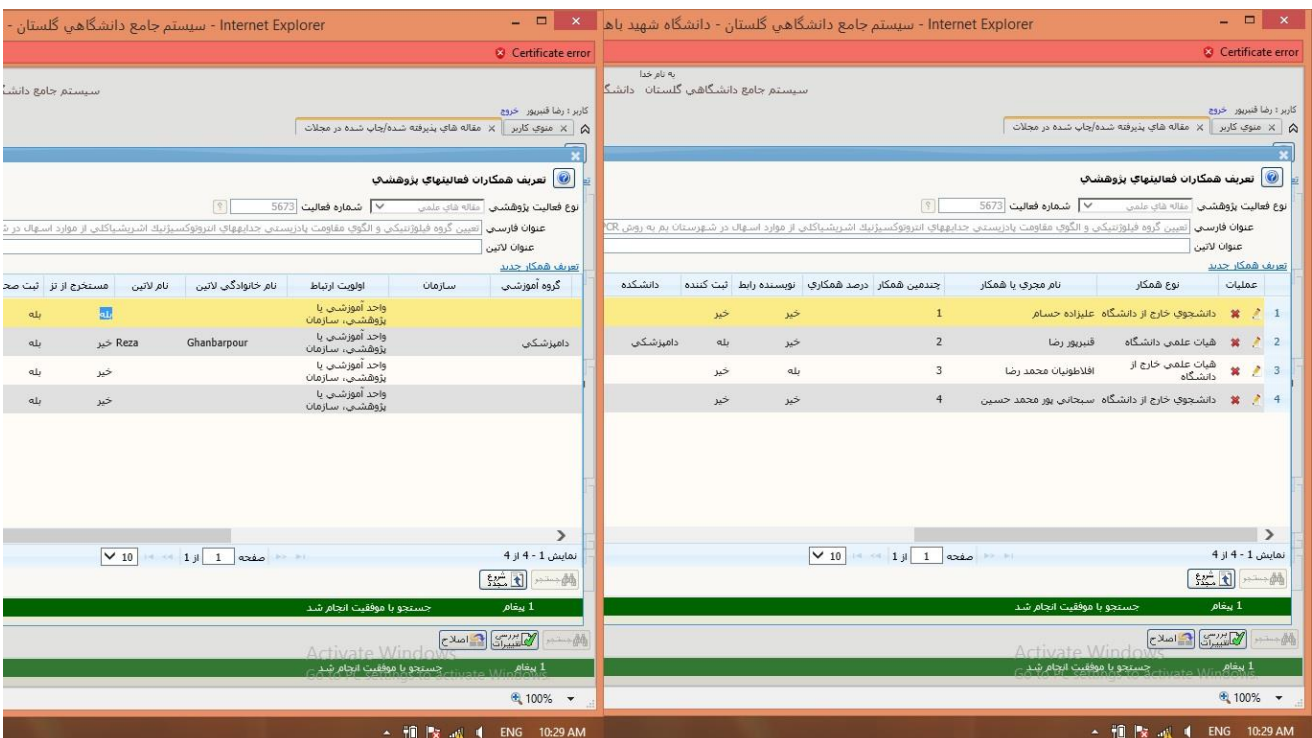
سيستم جامع دانشگاهي گلستان - Internet Explorer
Certificate error
سيستم جامع دانشگ
كاربر : رضا قنبرپور خروج
منوي كاربر | مقاله هاي پذيرفته شده/چاپ شده در مجلات
تعريف همكاران فعاليتهاي پژوهشي
نوع فعاليت پژوهشي مقاله هاي علمي شماره فعاليت 5673
عنوان فارسي تعيين گروه فيلوژنتيكي و الگوي مقاومت پادزيستي جدايههاي انتروتوكسيژنيك اشريشياكلي از موارد اسهال در ش
عنوان لاتين
تعريف همكار جديد

| گروه آموزشي | سازمان | اولويت ارتباط | نام خانوادگي لاتين | نام لاتين | مستخرج از تز | ثبت صح |
|---|---|---|---|---|---|---|
| | | واحد آموزشي يا پژوهشي، سازمان | | | بله | |
| دامپزشكي | | واحد آموزشي يا پژوهشي، سازمان | Ghanbarpour | Reza | خير | بله |
| | | واحد آموزشي يا پژوهشي، سازمان | | | خير | بله |
| | | واحد آموزشي يا پژوهشي، سازمان | | | خير | بله |

نمايش 1 - 4 از 4 صفحه 1 از 1 10
جستجو شروع مجدد
1 پيغام جستجو با موفقيت انجام شد
جستجو بررسي تغييرات اصلاح
1 پيغام جستجو با موفقيت انجام شد
Activate Windows
Go to PC settings to activate Windows
100%
ENG 10:29 AM

سيستم جامع دانشگاهي گلستان - دانشگاه شهيد باه - Internet Explorer
Certificate error
به نام خدا
سيستم جامع دانشگاهي گلستان دانشگ
كاربر : رضا قنبرپور خروج
منوي كاربر | مقاله هاي پذيرفته شده/چاپ شده در مجلات
تعريف همكاران فعاليتهاي پژوهشي
نوع فعاليت پژوهشي مقاله هاي علمي شماره فعاليت 5673
عنوان فارسي تعيين گروه فيلوژنتيكي و الگوي مقاومت پادزيستي جدايههاي انتروتوكسيژنيك اشريشياكلي از موارد اسهال در شهرستان بم به روش PCR
عنوان لاتين
تعريف همكار جديد

| | عمليات | نوع همكار | نام مجري يا همكار | چندمين همكار | درصد همكاري | نويسنده رابط | ثبت كننده | دانشكده |
|---|---|---|---|---|---|---|---|---|
| 1 | | دانشجوي خارج از دانشگاه | عليزاده حسام | 1 | | خير | خير | |
| 2 | | هيات علمي دانشگاه | قنبرپور رضا | 2 | | خير | بله | دامپزشكي |
| 3 | | هيات علمي خارج از دانشگاه | افلاطونيان محمد رضا | 3 | | بله | خير | |
| 4 | | دانشجوي خارج از دانشگاه | سبحاني پور محمد حسين | 4 | | خير | خير | |

نمايش 1 - 4 از 4 صفحه 1 از 1 10
جستجو شروع مجدد
1 پيغام جستجو با موفقيت انجام شد
جستجو بررسي تغييرات اصلاح
1 پيغام جستجو با موفقيت انجام شد
Activate Windows
Go to PC settings to activate Windows
100%
ENG 10:29 AM